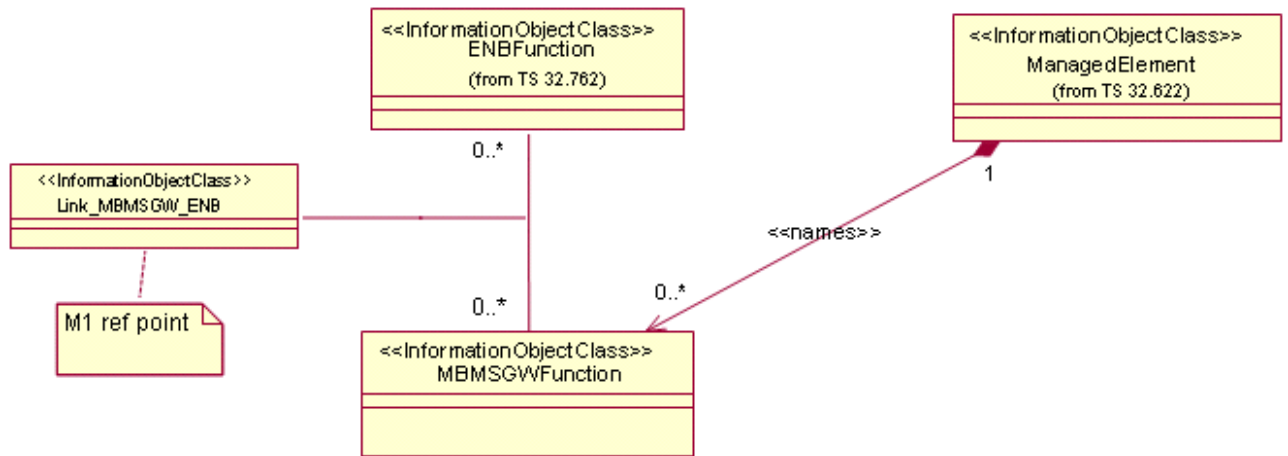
<<InformationObjectClass>>
ENBFunction
(from TS 32.762)

<<InformationObjectClass>>
ManagedElement
(from TS 32.622)

0..*

1

<<InformationObjectClass>>
Link_MBMSGW_ENB

<<names>>

M1 ref point

0..*

0..*

<<InformationObjectClass>>
MBMSGWFunction